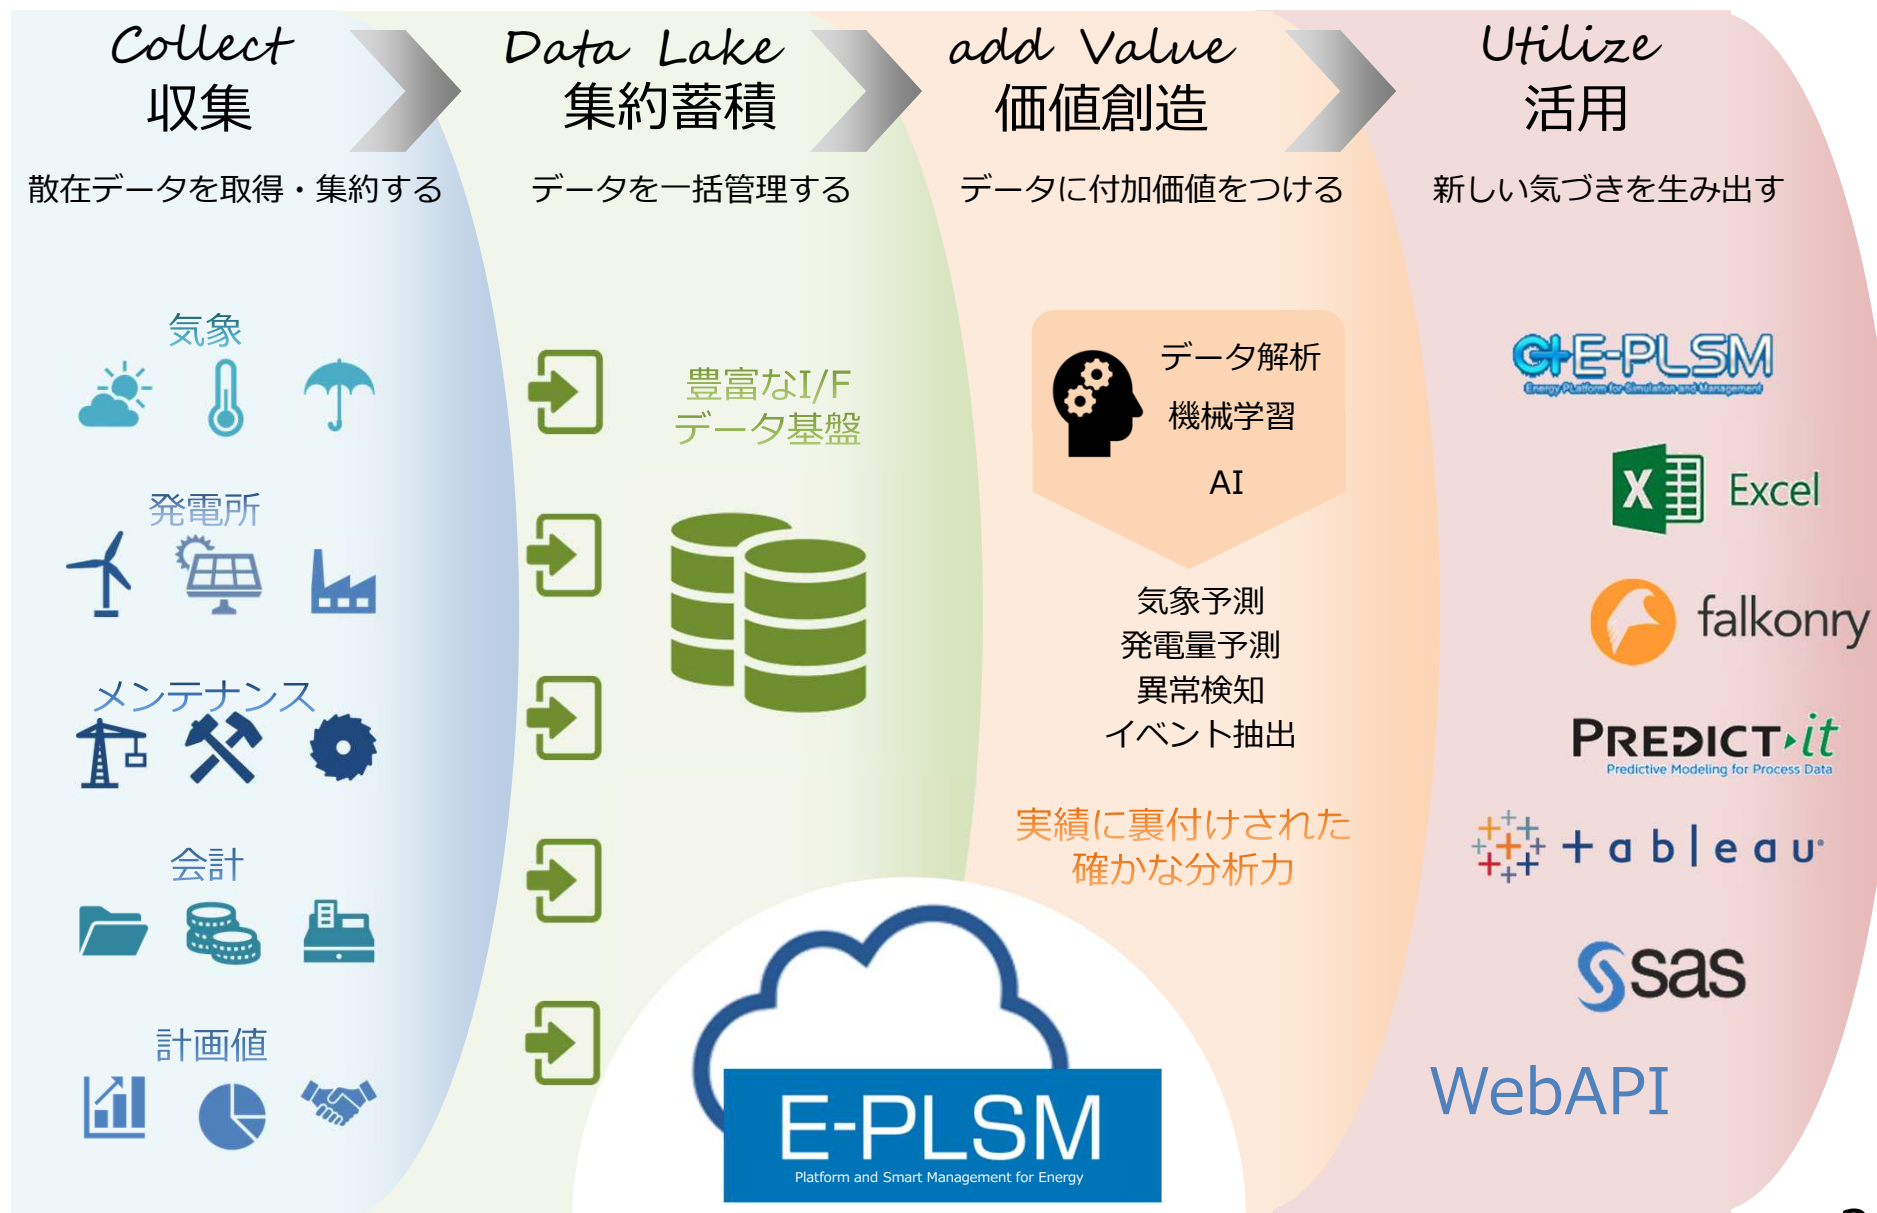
Collect
収集
散在データを取得・集約する

Data Lake
集約蓄積
データを一括管理する

add Value
価値創造
データに付加価値をつける

Utilize
活用
新しい気づきを生み出す

気象

発電所

メンテナンス

会計

計画値

豊富なI/F
データ基盤

データ解析
機械学習
AI

気象予測
発電量予測
異常検知
イベント抽出

実績に裏付けされた
確かな分析力

E-PLSM
Platform and Smart Management for Energy

G+E-PLSM
Energy PLatform for Simulation and Management

Excel

falkonry

PREDICT-it
Predictive Modeling for Process Data

+ a b l e a u

sas

WebAPI